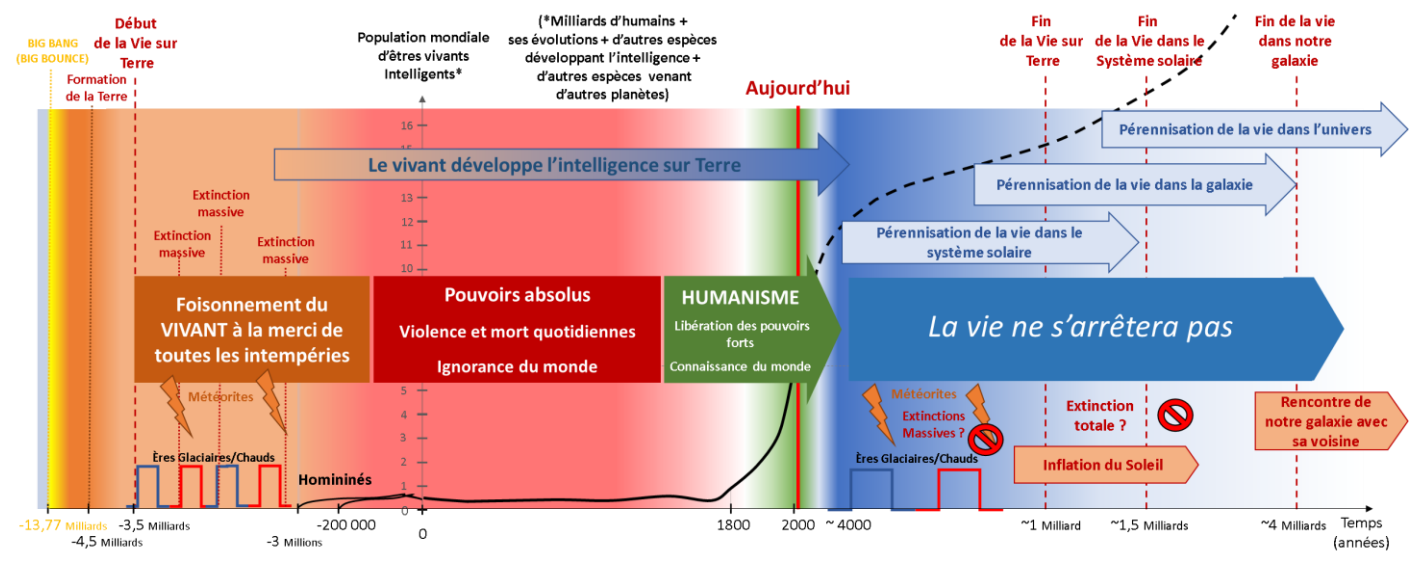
BIG BANG
(BIG BOUNCE)

Formation de la Terre

Début de la Vie sur Terre

Population mondiale d'êtres vivants Intelligents*

(*Milliards d'humains + ses évolutions + d'autres espèces développant l'intelligence + d'autres espèces venant d'autres planètes)

Aujourd'hui

Fin de la Vie sur Terre

Fin de la Vie dans le Système solaire

Fin de la vie dans notre galaxie

16
15
14
13
12
11
10
9
8
7
6
5
4
3
2
1
0

Le vivant développe l'intelligence sur Terre

Pérennisation de la vie dans l'univers

Pérennisation de la vie dans la galaxie

Pérennisation de la vie dans le système solaire

Extinction massive

Extinction massive

Extinction massive

Foisonnement du VIVANT à la merci de toutes les intempéries

Pouvoirs absolus
Violence et mort quotidiennes
Ignorance du monde

HUMANISME
Libération des pouvoirs forts
Connaissance du monde

La vie ne s'arrêtera pas

Météorites

Météorites
Extinctions Massives ?

Extinction totale ?

Rencontre de notre galaxie avec sa voisine

Ères Glaciaires/Chauds

Homininés

Ères Glaciaires/Chauds

Inflation du Soleil

-13,77 Milliards
-4,5 Milliards
-3,5 Milliards
-3 Millions
-200 000
0
1800
2000
~ 4000
~1 Milliard
~1,5 Milliards
~4 Milliards
Temps (années)